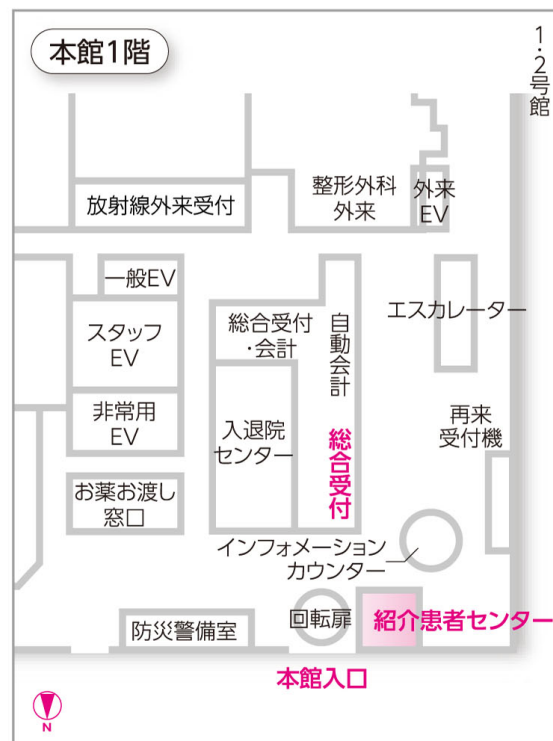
本館1階

1・2号館

放射線外来受付

整形外科外来

外来EV

一般EV

スタッフEV

非常用EV

お薬お渡し窓口

総合受付・会計

自動会計

エスカレーター

入退院センター

総合受付

再来受付機

インフォメーションカウンター

防災警備室

回転扉

紹介患者センター

本館入口

N